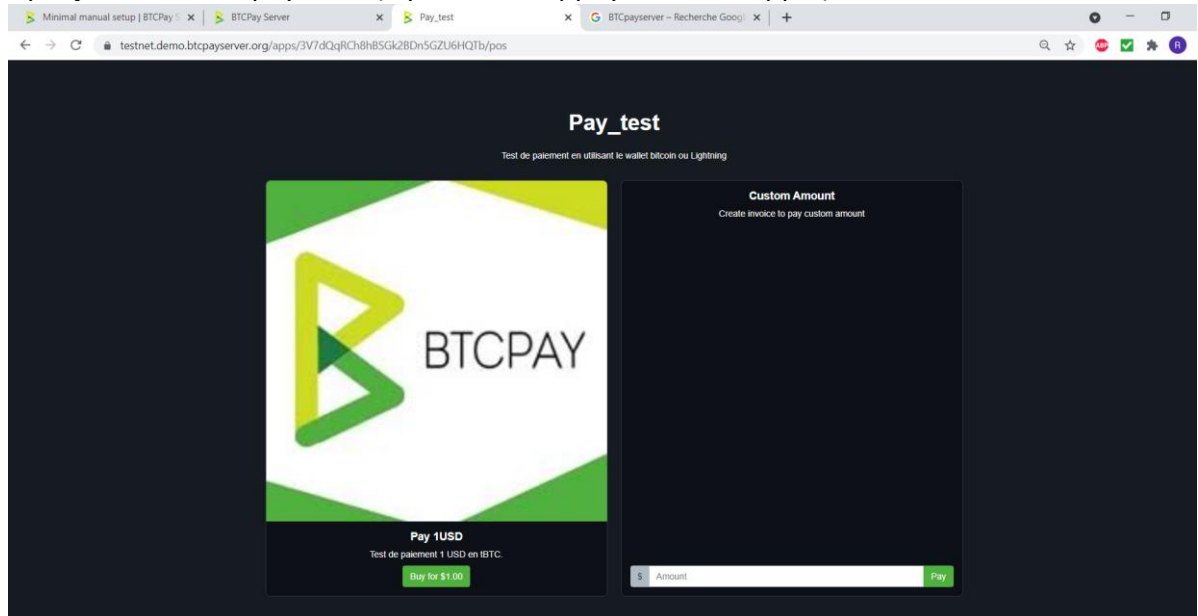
Minimal manual setup | BTCPay S ×
BTCPay Server ×
Pay_test ×
BTCpayserver – Recherche Googl ×
+

testnet.demo.btcpayserver.org/apps/3V7dQqRCh8hBSGk2BDn5GZU6HQTb/pos

Pay_test

Test de paiement en utilisant le wallet bitcoin ou Lightning

BTCPAY

Pay 1USD

Test de paiement 1 USD en tBTC.

Buy for $1.00

Custom Amount

Create invoice to pay custom amount

$ Amount Pay